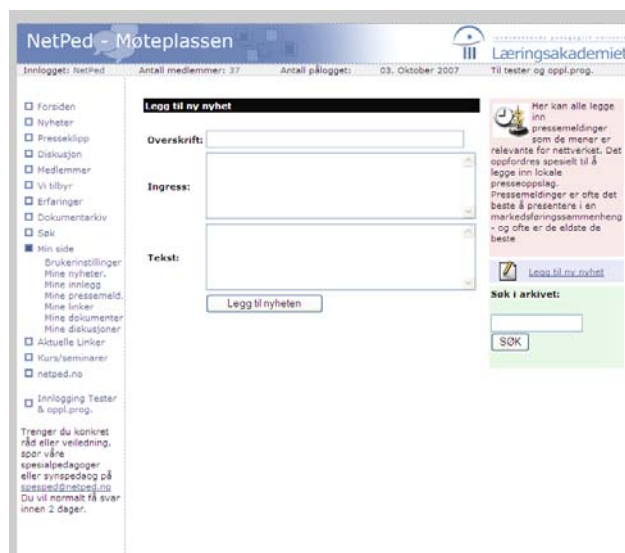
NetPed - Møteplassen

Læringsakademiet

Innlogget: NetPed Antall medlemmer: 37 Antall pålogget: 03. Oktober 2007 Til tester og oppl.prog.

Forsiden
Nyheter
Presseklipp
Diskusjon
Medlemmer
Vi tilbyr
Erfaringer
Dokumentarkiv
Søk
Min side
Brukerinnstillinger
Mine nyheter.
Mine innlegg
Mine pressemeld.
Mine linker
Mine dokumenter
Mine diskusjoner
Aktuelle Linker
Kurs/seminarer
netped.no
Innlogging Tester & oppl.prog.

Trenger du konkret råd eller veiledning, spør våre spesialpedagoger eller synspedagog på sposped@netped.no Du vil normalt få svar innen 2 dager.

Legg til ny nyhet

Overskrift:

Ingress:

Tekst:

Legg til nyheten

Her kan alle legge inn pressemeldinger som de mener er relevante for nettverket. Det oppfordres spesielt til å legge inn lokale presseoppslag. Pressemeldinger er ofte det beste å presentere i en markedsføringssammenheng - og ofte er de eldste de beste

Legg til ny nyhet

Søk i arkivet:

SØK